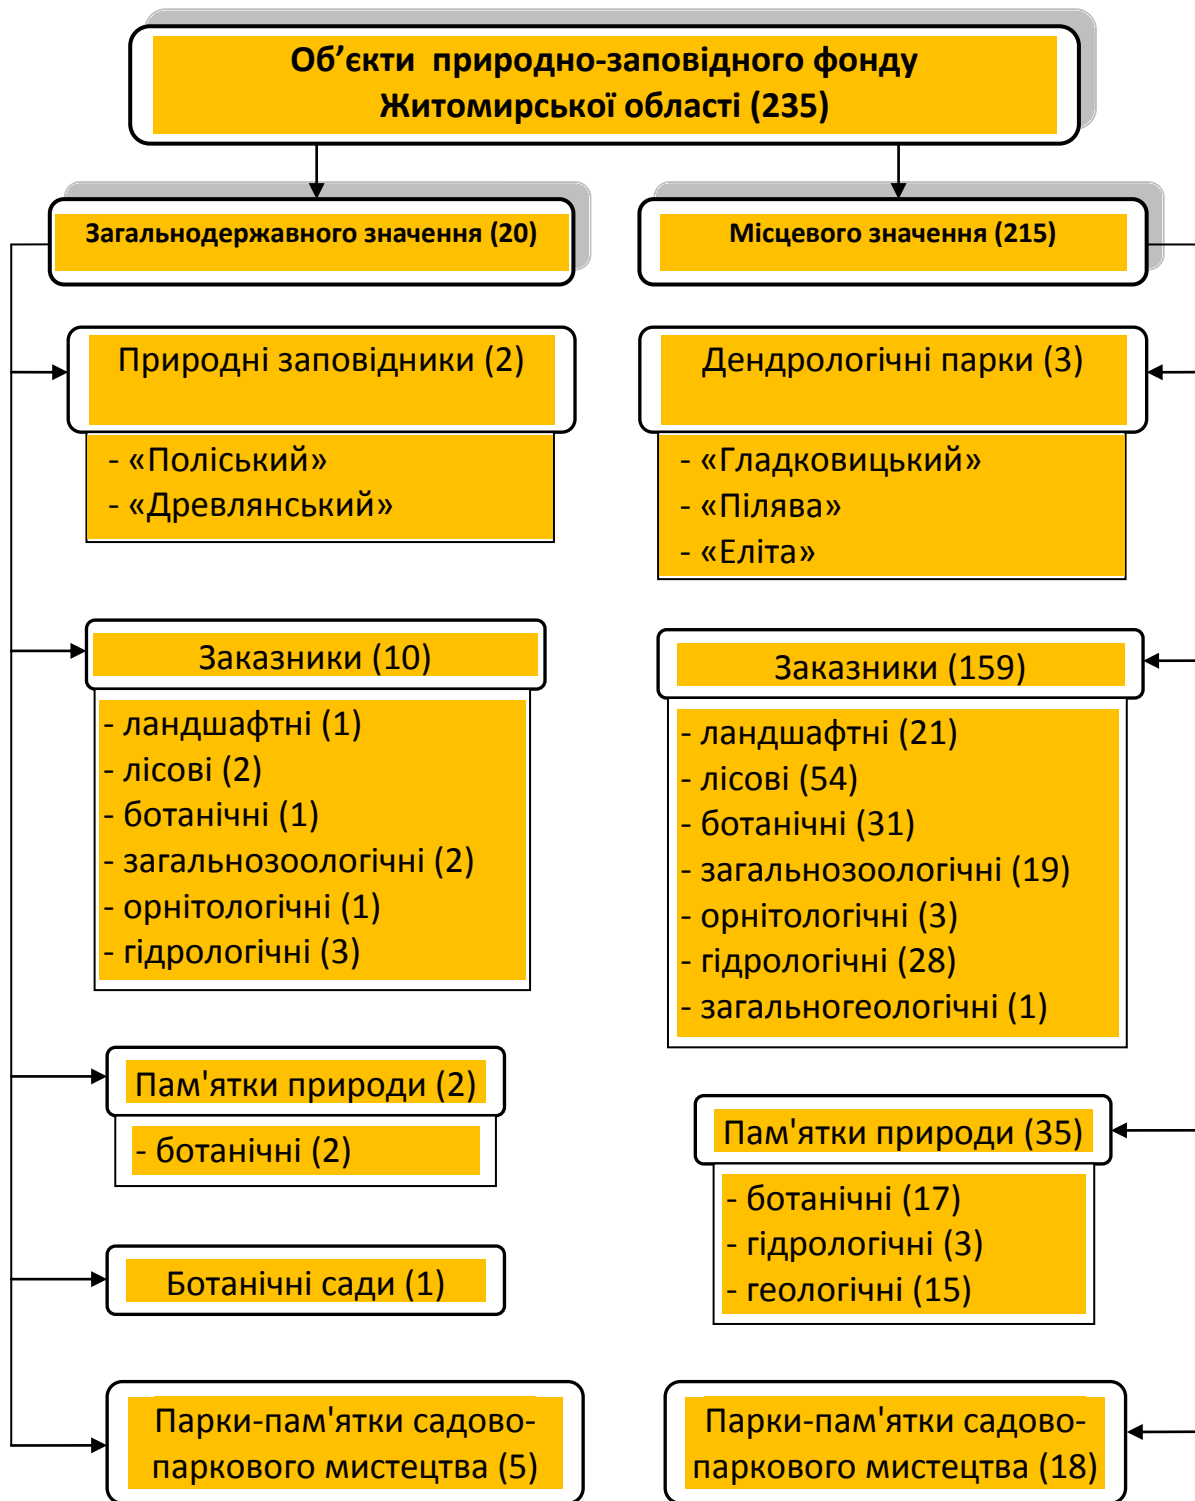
Об’єкти природно-заповідного фонду Житомирської області (235)

Загальнодержавного значення (20)

Місцевого значення (215)

Природні заповідники (2)

- «Поліський»
- «Древлянський»

Дендрологічні парки (3)

- «Гладковицький»
- «Пілява»
- «Еліта»

Заказники (10)

- ландшафтні (1)
- лісові (2)
- ботанічні (1)
- загальнозоологічні (2)
- орнітологічні (1)
- гідрологічні (3)

Заказники (159)

- ландшафтні (21)
- лісові (54)
- ботанічні (31)
- загальнозоологічні (19)
- орнітологічні (3)
- гідрологічні (28)
- загальногеологічні (1)

Пам'ятки природи (2)

- ботанічні (2)

Пам'ятки природи (35)

- ботанічні (17)
- гідрологічні (3)
- геологічні (15)

Ботанічні сади (1)

Парки-пам'ятки садово-паркового мистецтва (5)

Парки-пам'ятки садово-паркового мистецтва (18)